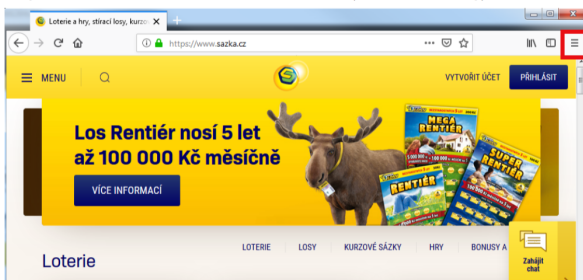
Loterie a hry, stírací losy, kurzo ×

https://www.sazka.cz

MENU

VYTVOŘIT ÚČET

PŘIHLÁSIT

Los Rentiér nosí 5 let až 100 000 Kč měsíčně

VÍCE INFORMACÍ

MEGA RENTIÉR

RENTIÉR

SUPER RENTIÉR

LOTERIE

LOSY

KURZOVÉ SÁZKY

HRY

BONUSY A

Loterie

Zahájit chat